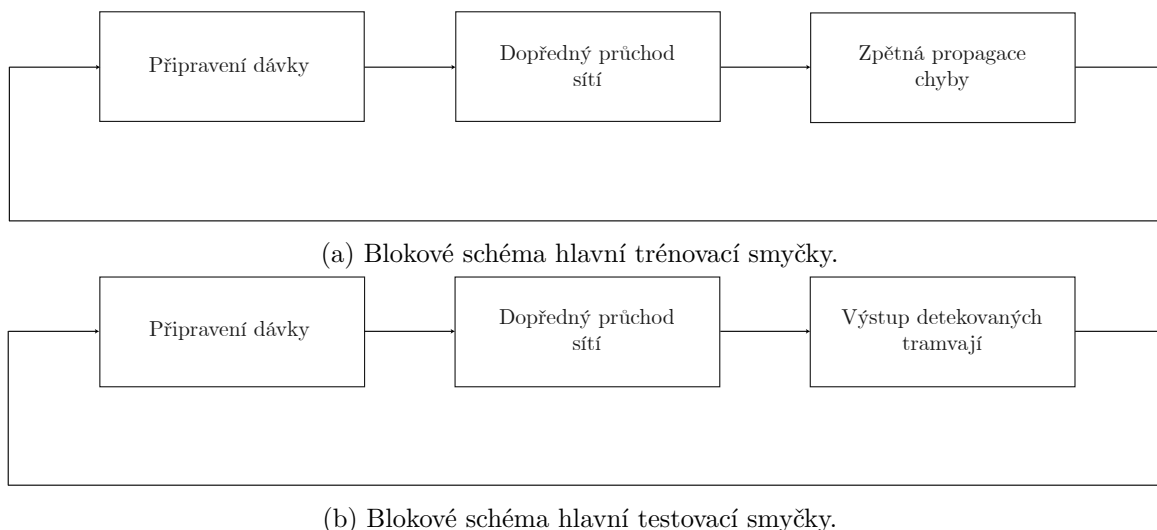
Připravení dávky

Dopředný průchod sítí

Zpětná propagace chyby

(a) Blokové schéma hlavní trénovací smyčky.

Připravení dávky

Dopředný průchod sítí

Výstup detekovaných tramvají

(b) Blokové schéma hlavní testovací smyčky.